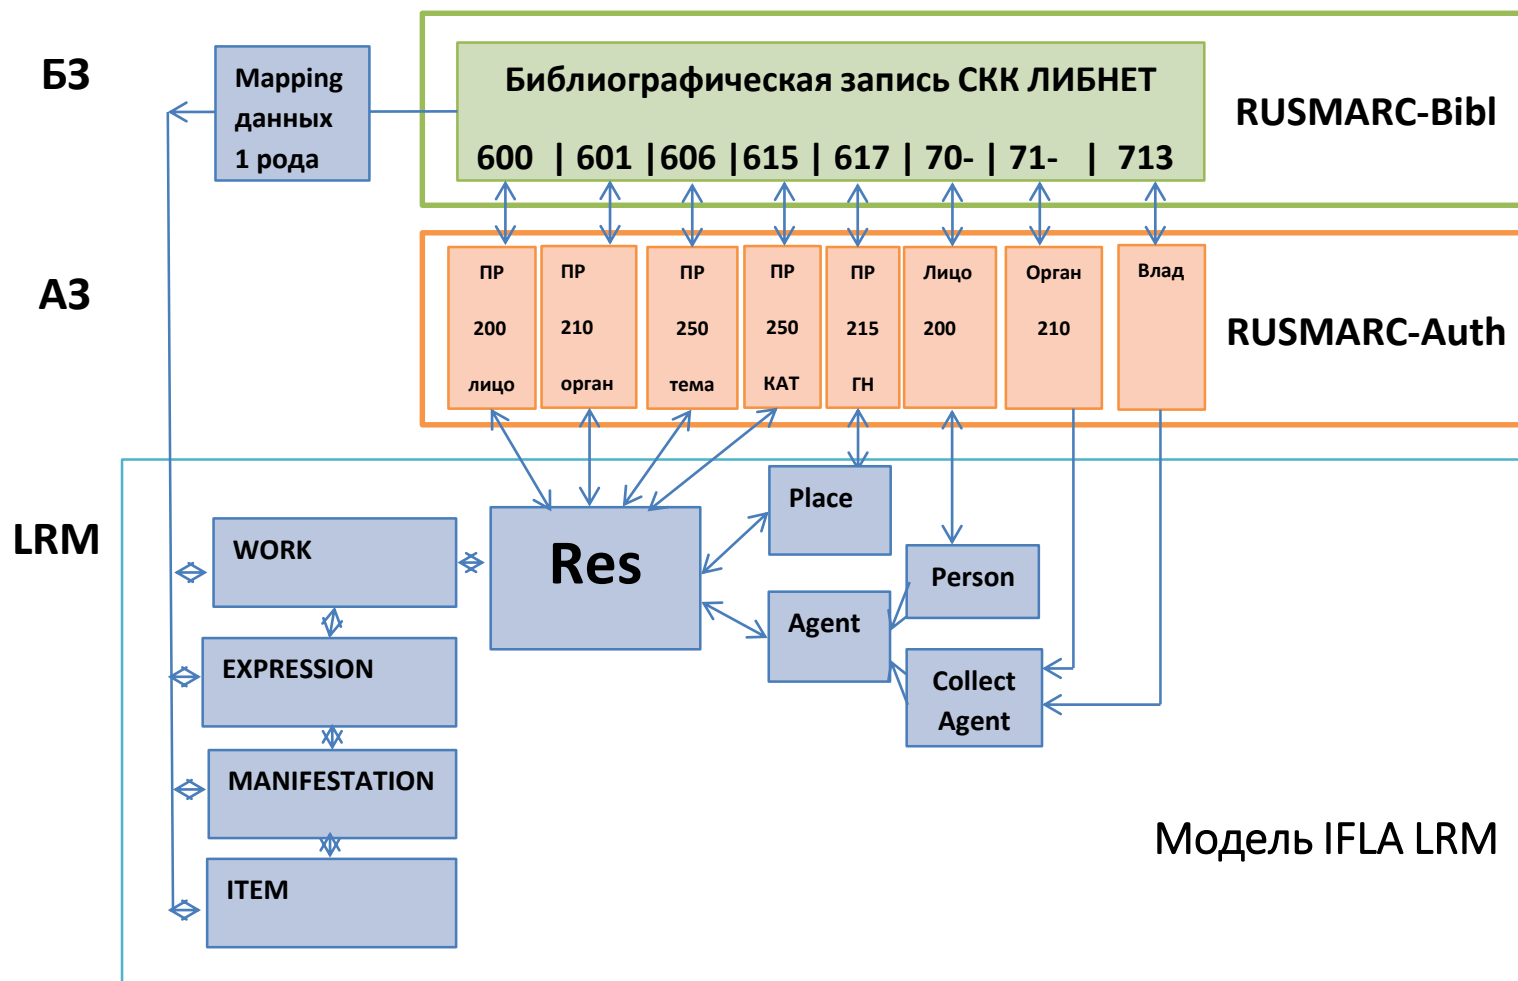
БЗ

Mapping данных 1 рода

Библиографическая запись СКК ЛИБНЕТ

600 | 601 |606 |615 | 617 | 70- | 71- | 713

RUSMARC-Bibl

АЗ

ПР 200 лицо

ПР 210 орган

ПР 250 тема

ПР 250 КАТ

ПР 215 ГН

Лицо 200

Орган 210

Влад

RUSMARC-Auth

LRM

WORK

EXPRESSION

MANIFESTATION

ITEM

Res

Place

Person

Agent

Collect Agent

Модель IFLA LRM